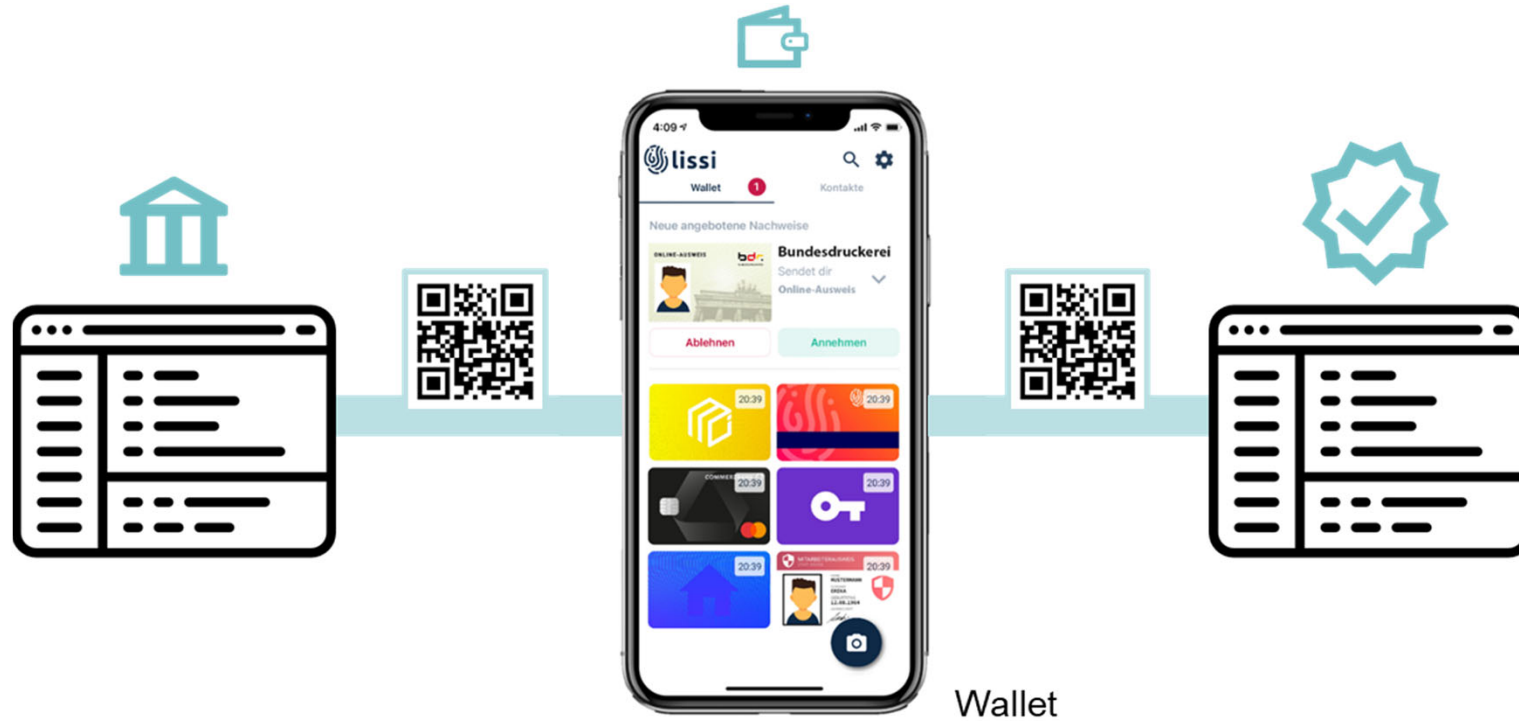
4:09

lissi

Wallet 1 Kontakte

Neue angebotene Nachweise

ONLINE-AUSWEIS bdr.

Bundesdruckerei
Sendet dir
Online-Ausweis

Ablehnen Annehmen

20:39
20:39
COMMERZ
20:39
20:39
20:39
MITARBEITERAUSWEIS
20:39
MUSTERMANN
ERIKA
12.08.1964

Wallet